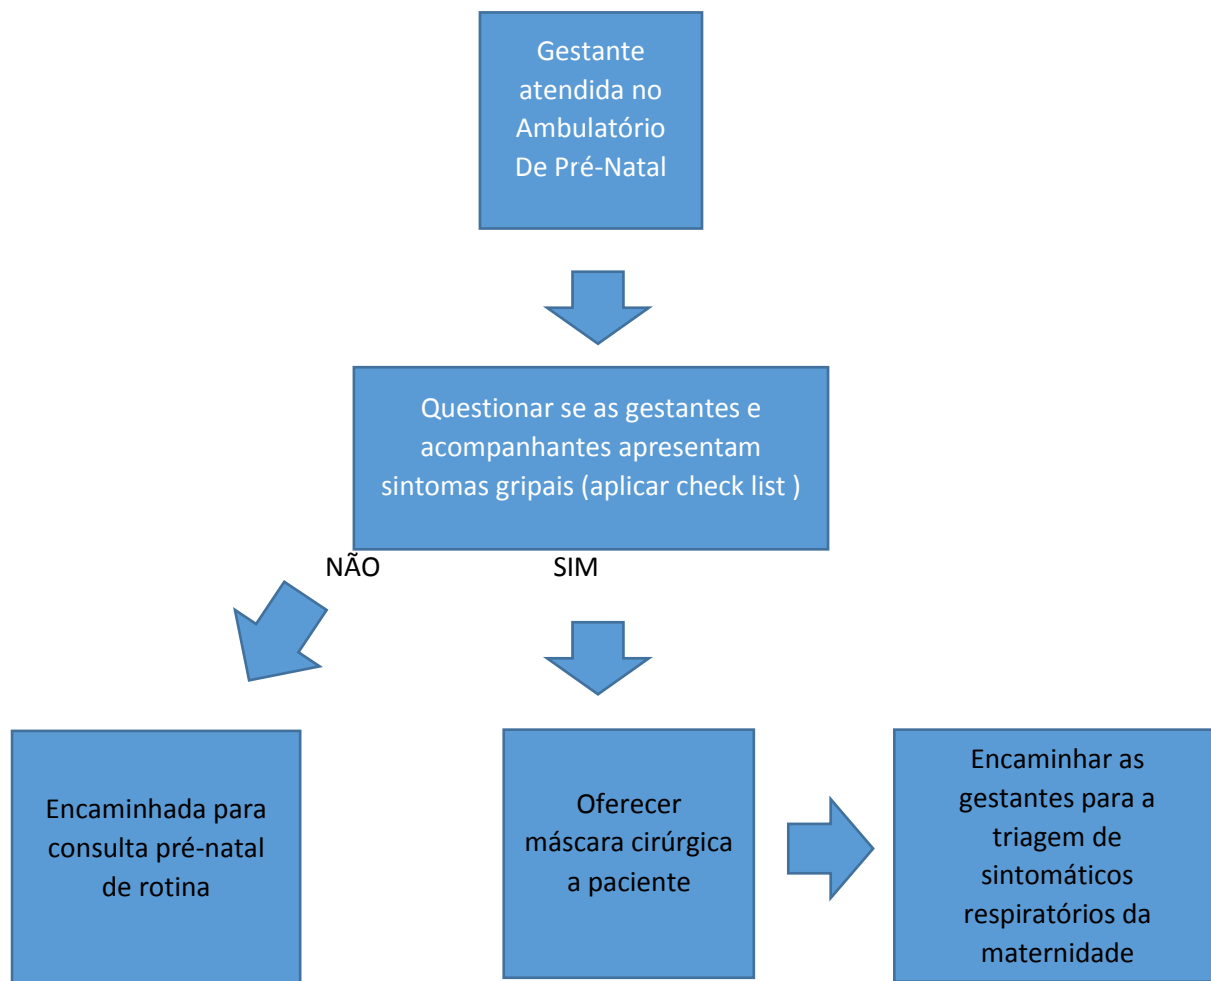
Gestante atendida no Ambulatório De Pré-Natal

Questionar se as gestantes e acompanhantes apresentam sintomas gripais (aplicar check list )

NÃO

SIM

Encaminhada para consulta pré-natal de rotina

Oferecer máscara cirúrgica a paciente

Encaminhar as gestantes para a triagem de sintomáticos respiratórios da maternidade